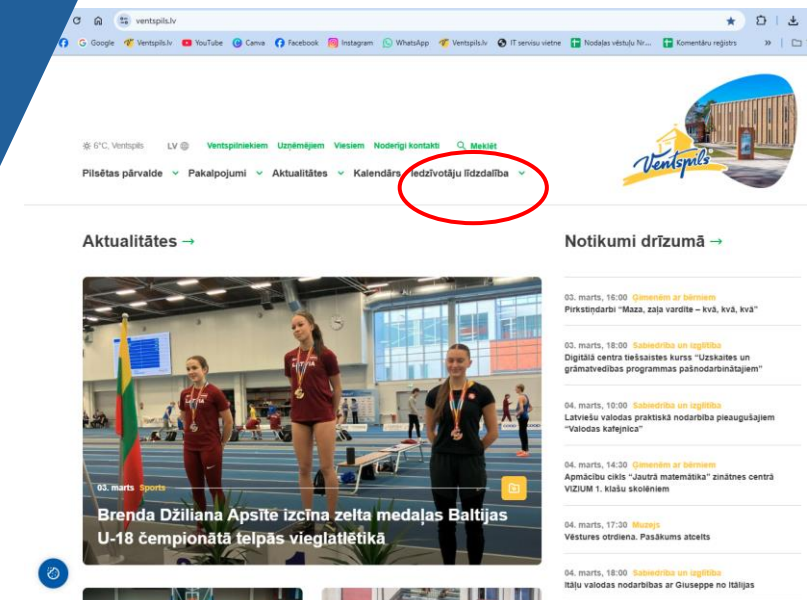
ventspils.lv

Google Ventspils.lv YouTube Canva Facebook Instagram WhatsApp Ventspils.lv IT servisu vietne Nodaļas vēstuļu Nr... Komentāru reģistrs

6°C, Ventspils LV Ventspilniekiem Uzņēmējiem Viesiem Noderīgi kontakti Meklēt

Pilsētas pārvalde Pakalpojumi Aktualitātes Kalendārs Iedzīvotāju līdzdalība

Ventspils

Aktualitātes →

03. marts Sports

Brenda Džiliana Apsīte izcīna zelta medaļas Baltijas U-18 čempionātā telpās vieglatlētikā

Notikumi drīzumā →

03. marts, 16:00 Ģimenēm ar bērniem
Pirkstiņdarbi "Maza, zaļa vardīte – kvā, kvā, kvā"

03. marts, 18:00 Sabiedrība un izglītība
Digitālā centra tiešsaistes kurss "Uzskaites un grāmatvedības programmas pašnodarbinātajiem"

04. marts, 10:00 Sabiedrība un izglītība
Latviešu valodas praktiskā nodarbība pieaugušajiem "Valodas kafejnīca"

04. marts, 14:30 Ģimenēm ar bērniem
Apmācību cikls "Jautrā matemātika" zinātnes centrā VIZIUM 1. klašu skolēniem

04. marts, 17:30 Muzejs
Vēstures otrdiena. Pasākums atcelts

04. marts, 18:00 Sabiedrība un izglītība
Itāļu valodas nodarbības ar Giuseppe no Itālijas